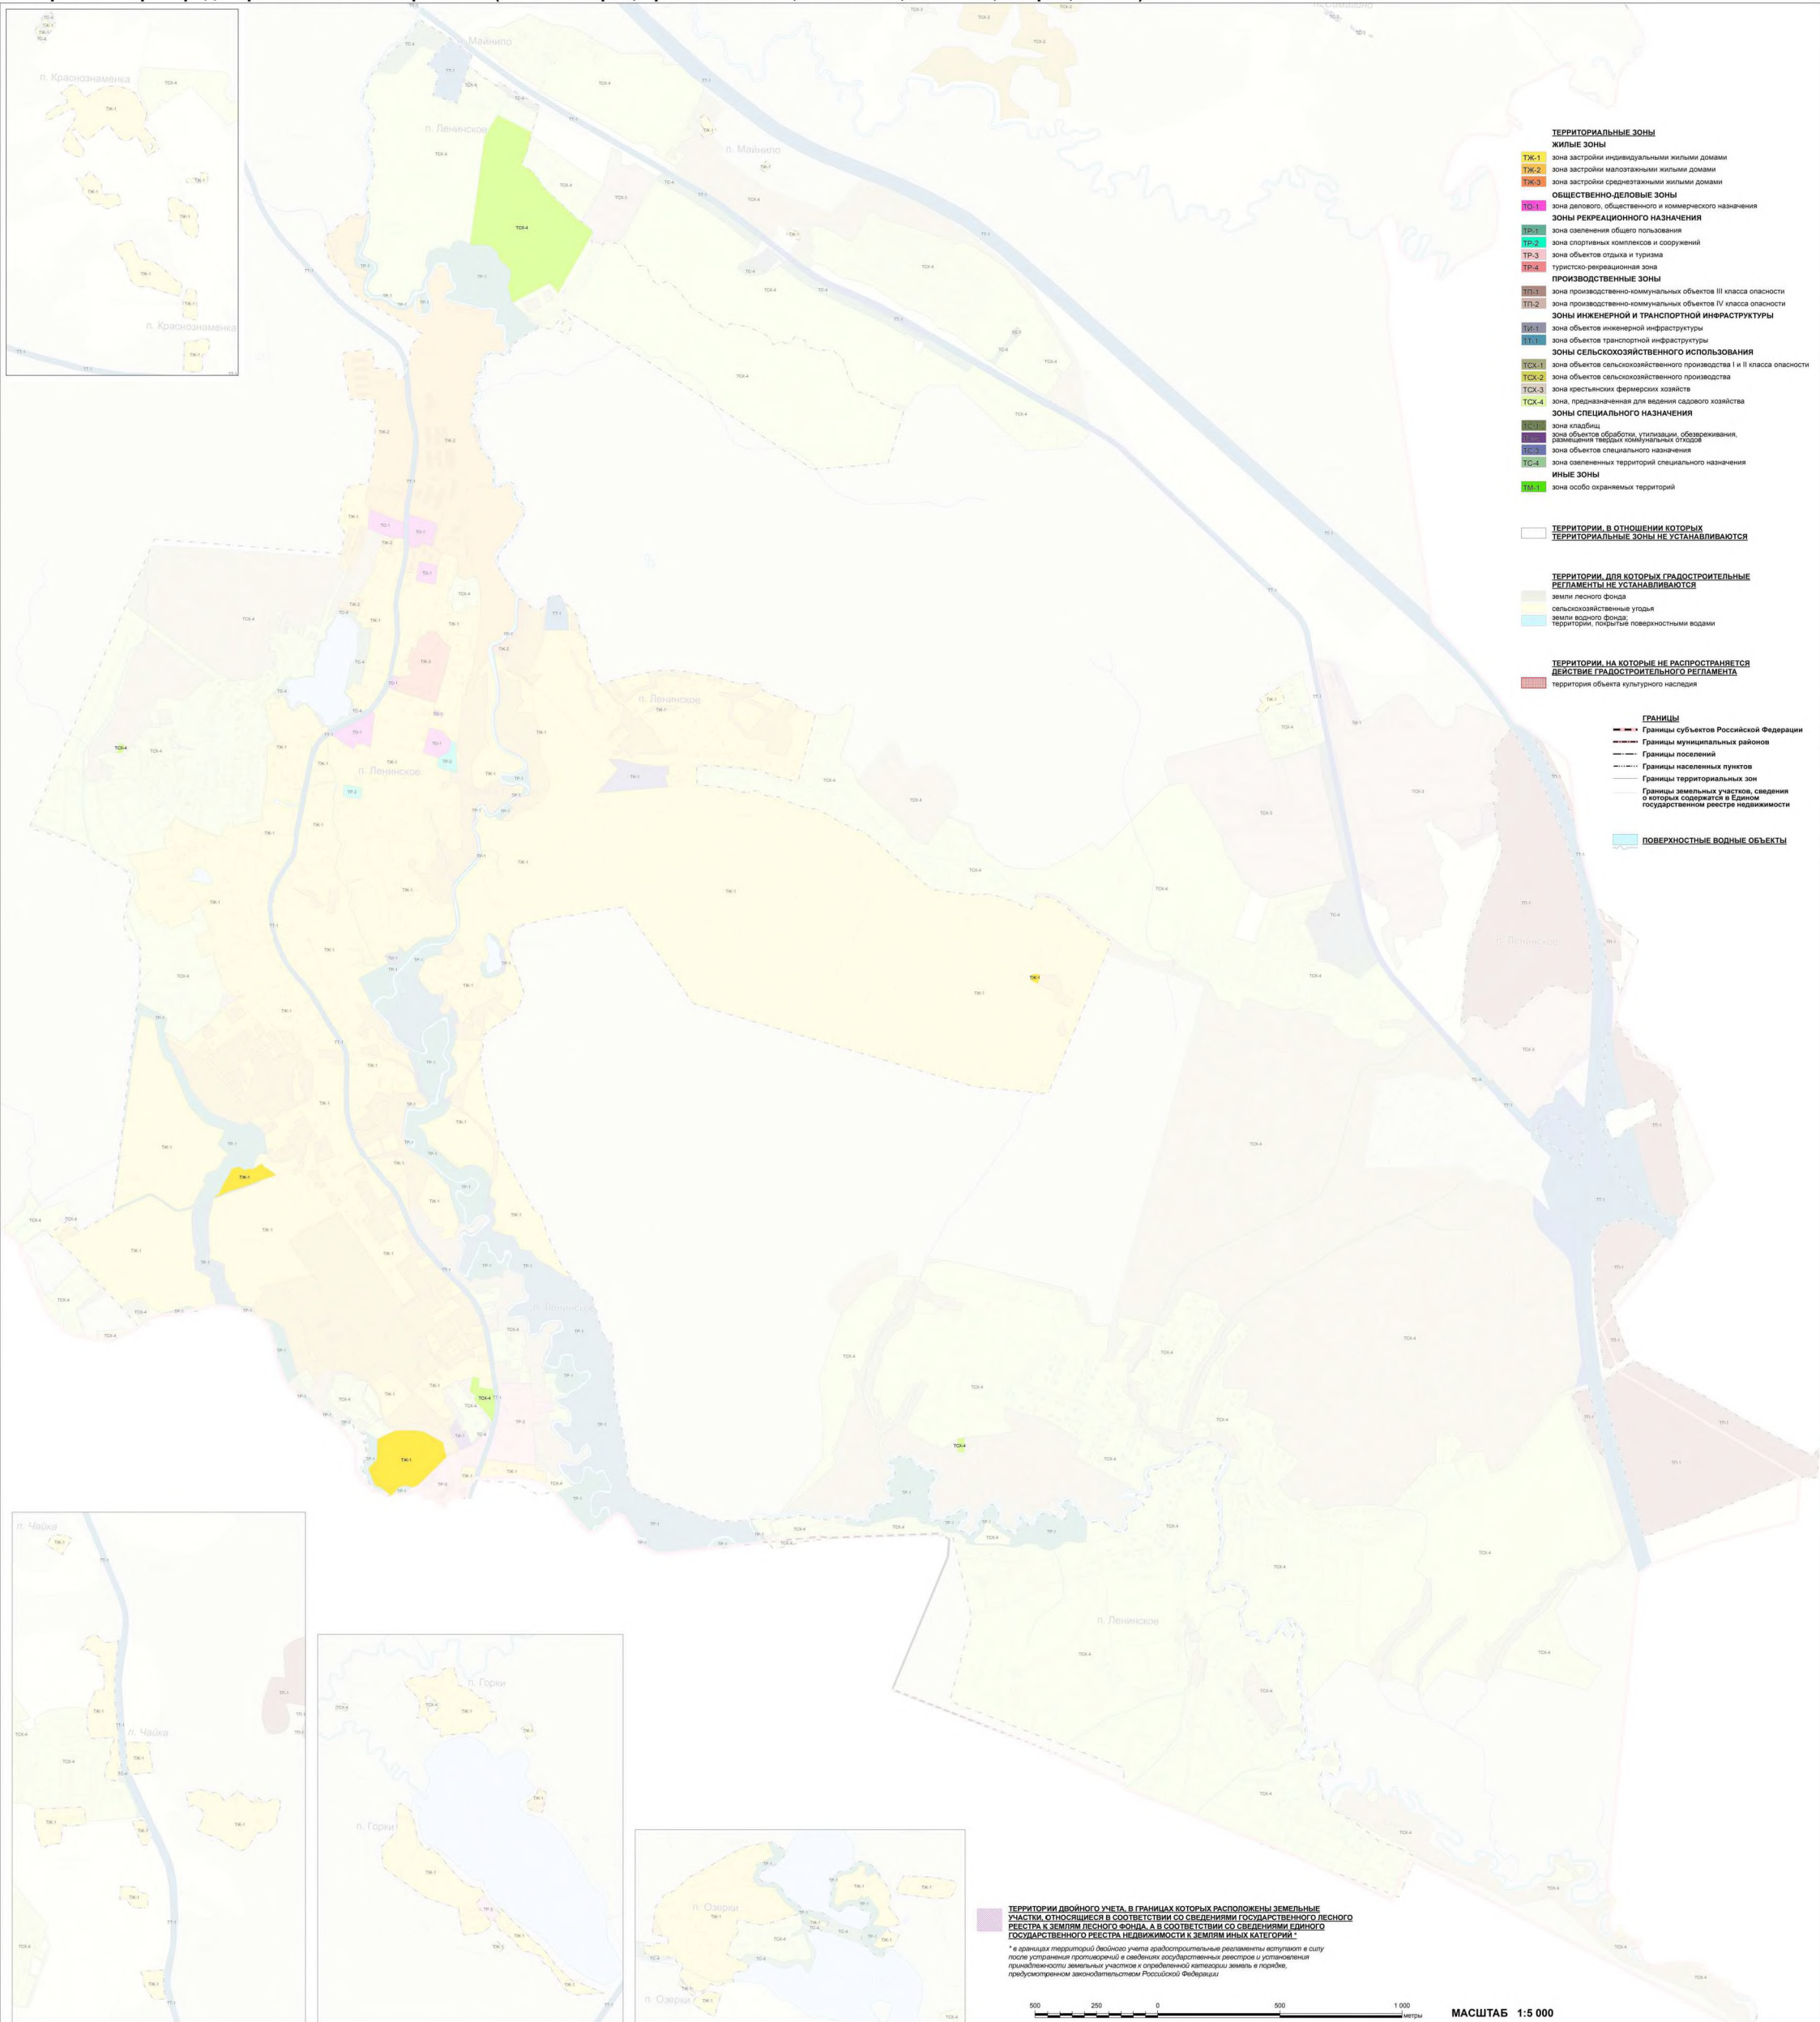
п. Краснознаменка

п. Краснознаменка

Майнило

п. Ленинское

п. Майнило

п. Ленинское

п. Ленинское

п. Ленинское

п. Ленинское

п. Ленинское

п. Чайка

п. Чайка

п. Горки

п. Горки

п. Озерки

п. Озерки

ТЕРРИТОРИАЛЬНЫЕ ЗОНЫ
ЖИЛЫЕ ЗОНЫ
ТЖ-1 зона застройки индивидуальными жилыми домами
ТЖ-2 зона застройки малоэтажными жилыми домами
ТЖ-3 зона застройки среднеэтажными жилыми домами
ОБЩЕСТВЕННО-ДЕЛОВЫЕ ЗОНЫ
ТО-1 зона делового, общественного и коммерческого назначения
ЗОНЫ РЕКРЕАЦИОННОГО НАЗНАЧЕНИЯ
ТР-1 зона озеленения общего пользования
ТР-2 зона спортивных комплексов и сооружений
ТР-3 зона объектов отдыха и туризма
ТР-4 туристско-рекреационная зона
ПРОИЗВОДСТВЕННЫЕ ЗОНЫ
ТП-1 зона производственно-коммунальных объектов III класса опасности
ТП-2 зона производственно-коммунальных объектов IV класса опасности
ЗОНЫ ИНЖЕНЕРНОЙ И ТРАНСПОРТНОЙ ИНФРАСТРУКТУРЫ
ТИ-1 зона объектов инженерной инфраструктуры
ТТ-1 зона объектов транспортной инфраструктуры
ЗОНЫ СЕЛЬСКОХОЗЯЙСТВЕННОГО ИСПОЛЬЗОВАНИЯ
ТСХ-1 зона объектов сельскохозяйственного производства I и II класса опасности
ТСХ-2 зона объектов сельскохозяйственного производства
ТСХ-3 зона крестьянских фермерских хозяйств
ТСХ-4 зона, предназначенная для ведения садового хозяйства
ЗОНЫ СПЕЦИАЛЬНОГО НАЗНАЧЕНИЯ
ТС-1 зона кладбищ
ТС-2 зона объектов обработки, утилизации, обезвреживания, размещения твердых коммунальных отходов
ТС-3 зона объектов специального назначения
ТС-4 зона озелененных территорий специального назначения
ИНЫЕ ЗОНЫ
ТМ-1 зона особо охраняемых территорий

ТЕРРИТОРИИ, В ОТНОШЕНИИ КОТОРЫХ ТЕРРИТОРИАЛЬНЫЕ ЗОНЫ НЕ УСТАНАВЛИВАЮТСЯ

ТЕРРИТОРИИ, ДЛЯ КОТОРЫХ ГРАДОСТРОИТЕЛЬНЫЕ РЕГЛАМЕНТЫ НЕ УСТАНАВЛИВАЮТСЯ
земли лесного фонда
сельскохозяйственные угодья
земли водного фонда; территории, покрытые поверхностными водами

ТЕРРИТОРИИ, НА КОТОРЫЕ НЕ РАСПРОСТРАНЯЕТСЯ ДЕЙСТВИЕ ГРАДОСТРОИТЕЛЬНОГО РЕГЛАМЕНТА
территория объекта культурного наследия

ГРАНИЦЫ
Границы субъектов Российской Федерации
Границы муниципальных районов
Границы поселений
Границы населенных пунктов
Границы территориальных зон
Границы земельных участков, сведения о которых содержатся в Едином государственном реестре недвижимости

ПОВЕРХНОСТНЫЕ ВОДНЫЕ ОБЪЕКТЫ

ТЕРРИТОРИИ ДВОЙНОГО УЧЕТА, В ГРАНИЦАХ КОТОРЫХ РАСПОЛОЖЕНЫ ЗЕМЕЛЬНЫЕ УЧАСТКИ, ОТНОСЯЩИЕСЯ В СООТВЕТСТВИИ СО СВЕДЕНИЯМИ ГОСУДАРСТВЕННОГО ЛЕСНОГО РЕЕСТРА К ЗЕМЛЯМ ЛЕСНОГО ФОНДА, А В СООТВЕТСТВИИ СО СВЕДЕНИЯМИ ЕДИНОГО ГОСУДАРСТВЕННОГО РЕЕСТРА НЕДВИЖИМОСТИ К ЗЕМЛЯМ ИНЫХ КАТЕГОРИЙ *

* в границах территорий двойного учета градостроительные регламенты вступают в силу после устранения противоречий в сведениях государственных реестров и установления принадлежности земельных участков к определенной категории земель в порядке, предусмотренном законодательством Российской Федерации

500 250 0 500 1 000 метры

МАСШТАБ 1:5 000